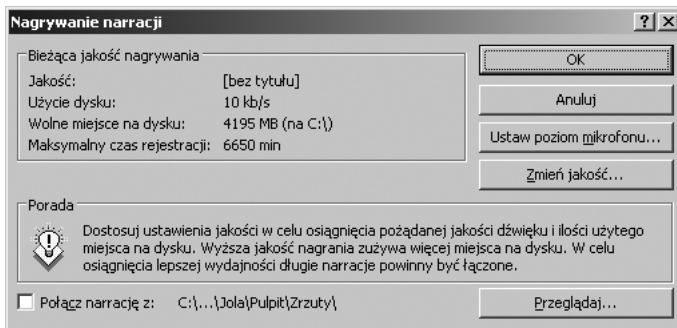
Nagrywanie narracji

?

Bieżąca jakość nagrywania

| | |
|---|---|
| Jakość: | [bez tytułu] |
| Użycie dysku: | 10 kb/s |
| Wolne miejsce na dysku: | 4195 MB (na C:\) |
| Maksymalny czas rejestracji: | 6650 min |

OK

Anuluj

Ustaw poziom mikrofonu...

Zmień jakość...

Porada

Dostosuj ustawienia jakości w celu osiągnięcia pożądanej jakości dźwięku i ilości użytego miejsca na dysku. Wyższa jakość nagrania zużywa więcej miejsca na dysku. W celu osiągnięcia lepszej wydajności długie narracje powinny być łączone.

Połącz narrację z: C:\...\Jola\Pulpit\Zrzuty\

Przeglądaj...